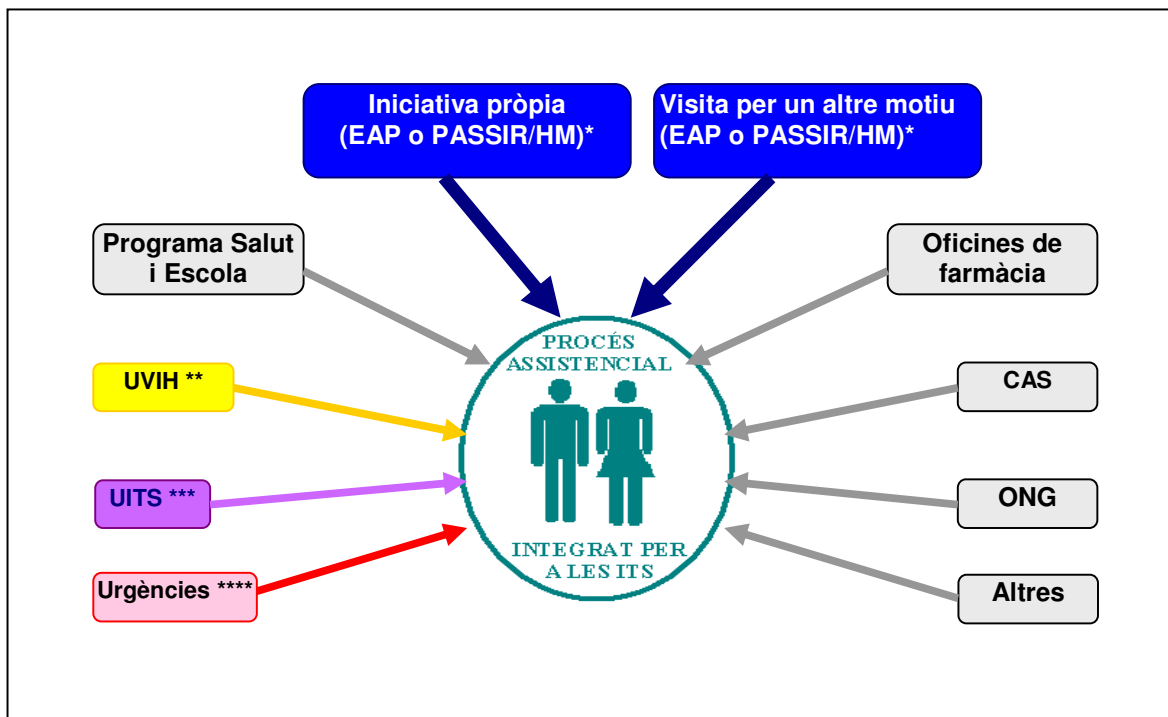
Iniciativa pròpia (EAP o PASSIR/HM)*

Visita per un altre motiu (EAP o PASSIR/HM)*

Programa Salut i Escola

Oficines de farmàcia

UVIH **

CAS

UITS ***

ONG

Urgències ****

Altres

PROCÉS ASSISTENCIAL

INTEGRAT PER A LES ITS